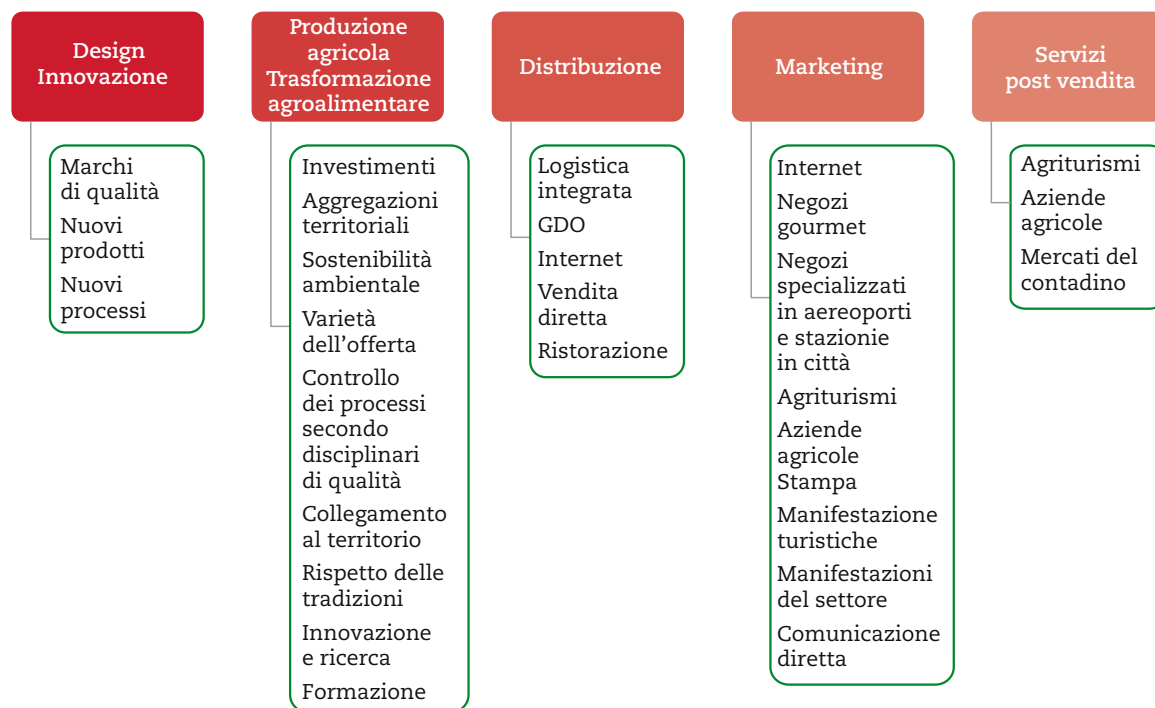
Design Innovazione

Marchi di qualità
Nuovi prodotti
Nuovi processi

Produzione agricola Trasformazione agroalimentare

Investimenti
Aggregazioni territoriali
Sostenibilità ambientale
Varietà dell'offerta
Controllo dei processi secondo disciplinari di qualità
Collegamento al territorio
Rispetto delle tradizioni
Innovazione e ricerca
Formazione

Distribuzione

Logistica integrata
GDO
Internet
Vendita diretta
Ristorazione

Marketing

Internet
Negozi gourmet
Negozi specializzati in aereoporti e stazionie in città
Agriturismi
Aziende agricole Stampa
Manifestazione turistiche
Manifestazioni del settore
Comunicazione diretta

Servizi post vendita

Agriturismi
Aziende agricole
Mercati del contadino